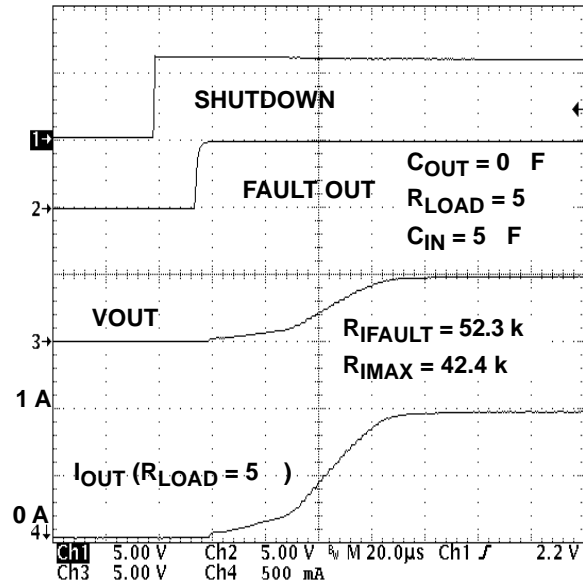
SHUTDOWN

1

FAULT OUT

2

$C_{OUT}$ = 0 F

$R_{LOAD}$ = 5

$C_{IN}$ = 5 F

VOUT

3

$R_{IFAULT}$ = 52.3 k

$R_{IMAX}$ = 42.4 k

1 A

$I_{OUT}$ ($R_{LOAD}$ = 5 )

0 A

4

Ch1 5.00 V Ch2 5.00 V M 20.0µs Ch1 2.2 V
Ch3 5.00 V Ch4 500 mA